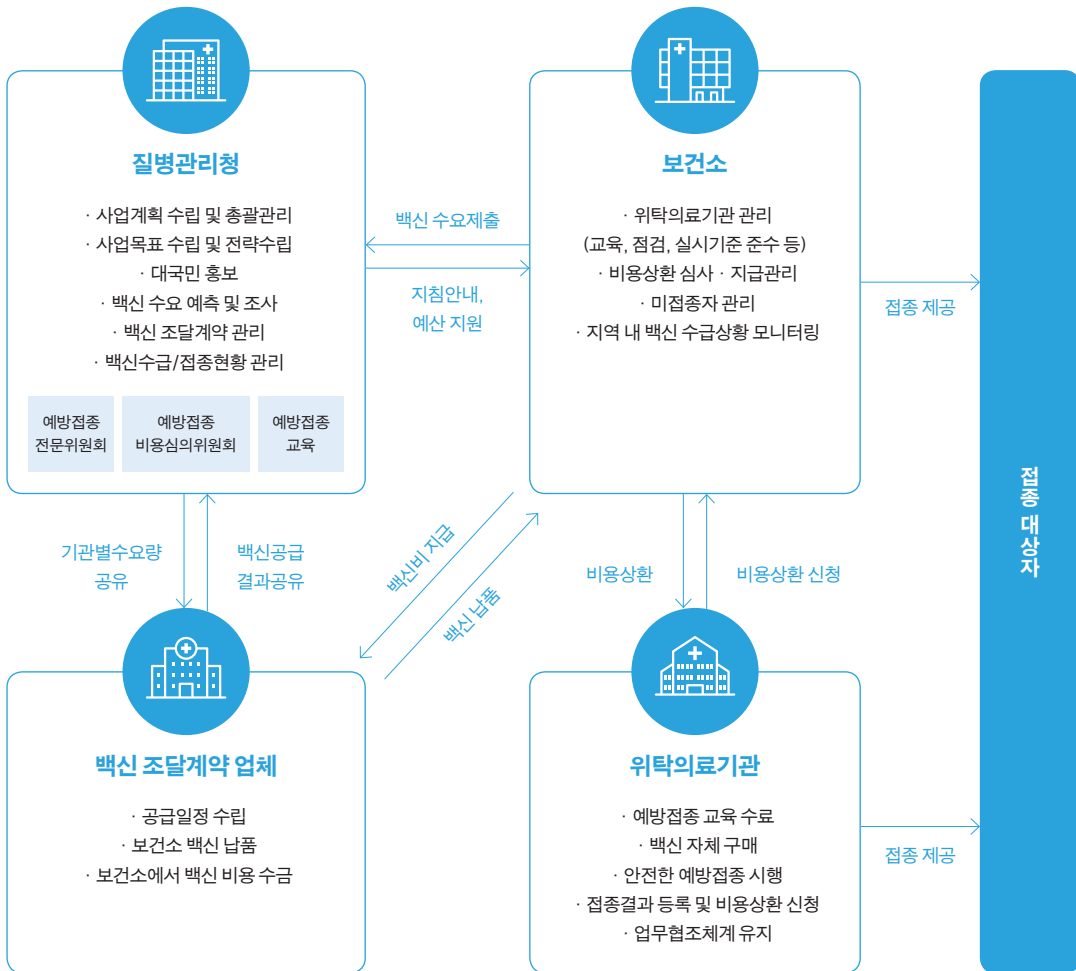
질병관리청

· 사업계획 수립 및 총괄관리
· 사업목표 수립 및 전략수립
· 대국민 홍보
· 백신 수요 예측 및 조사
· 백신 조달계약 관리
· 백신수급/접종현황 관리

예방접종 전문위원회

예방접종 비용심의위원회

예방접종 교육

백신 수요제출

지침안내, 예산 지원

보건소

· 위탁의료기관 관리 (교육, 점검, 실시기준 준수 등)
· 비용상환 심사 · 지급관리
· 미접종자 관리
· 지역 내 백신 수급상황 모니터링

접종 제공

접종 대상자

기관별수요량 공유

백신공급 결과공유

백신비 지급

백신 납품

비용상환

비용상환 신청

백신 조달계약 업체

· 공급일정 수립
· 보건소 백신 납품
· 보건소에서 백신 비용 수금

위탁의료기관

· 예방접종 교육 수료
· 백신 자체 구매
· 안전한 예방접종 시행
· 접종결과 등록 및 비용상환 신청
· 업무협조체계 유지

접종 제공